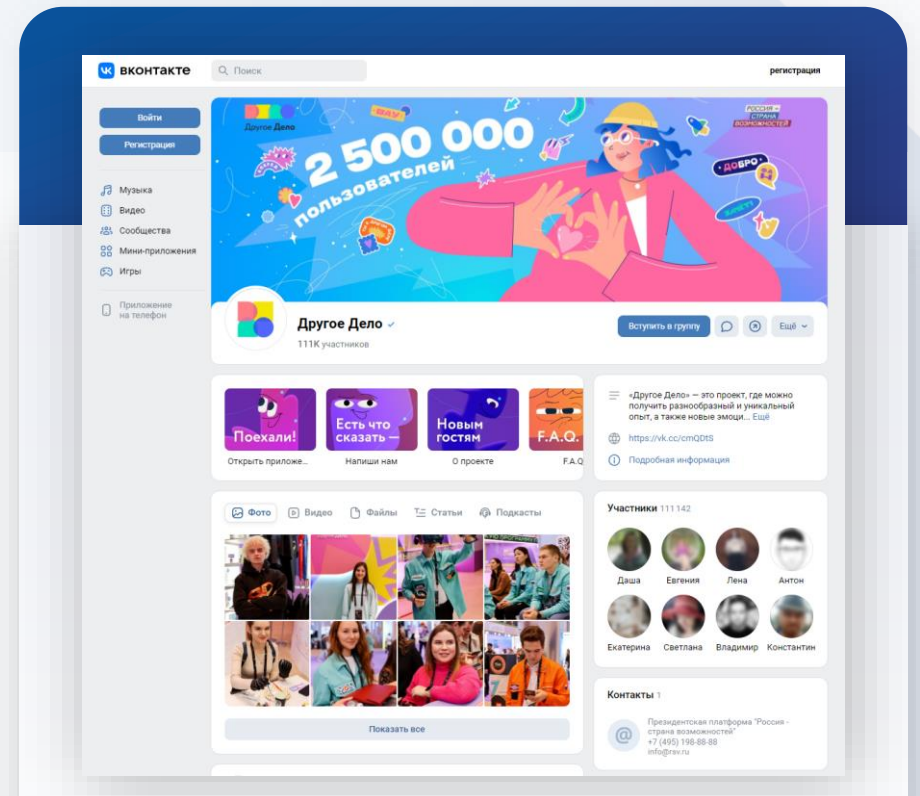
вконтакте

Поиск

регистрация

Войти

Регистрация

Музыка

Видео

Сообщества

Мини-приложения

Игры

Приложение на телефон

Другое Дело

ВАУ

2 500 000 пользователей

РОССИЯ — СТРАНА ВОЗМОЖНОСТЕЙ

ДОБРО

Другое Дело

111K участников

Вступить в группу

Ещё

Поехали!

Открыть приложе...

Есть что сказать —

Напиши нам

Новым гостям

О проекте

F.A.Q.

F.A.Q

«Другое Дело» — это проект, где можно получить разнообразный и уникальный опыт, а также новые эмоци... Ещё

https://vk.cc/cmQDtS

Подробная информация

Фото

Видео

Файлы

Статьи

Подкасты

Показать все

Участники 111 142

Даша

Евгения

Лена

Антон

Екатерина

Светлана

Владимир

Константин

Контакты 1

Президентская платформа "Россия - страна возможностей"
+7 (495) 198-88-88
info@rsv.ru